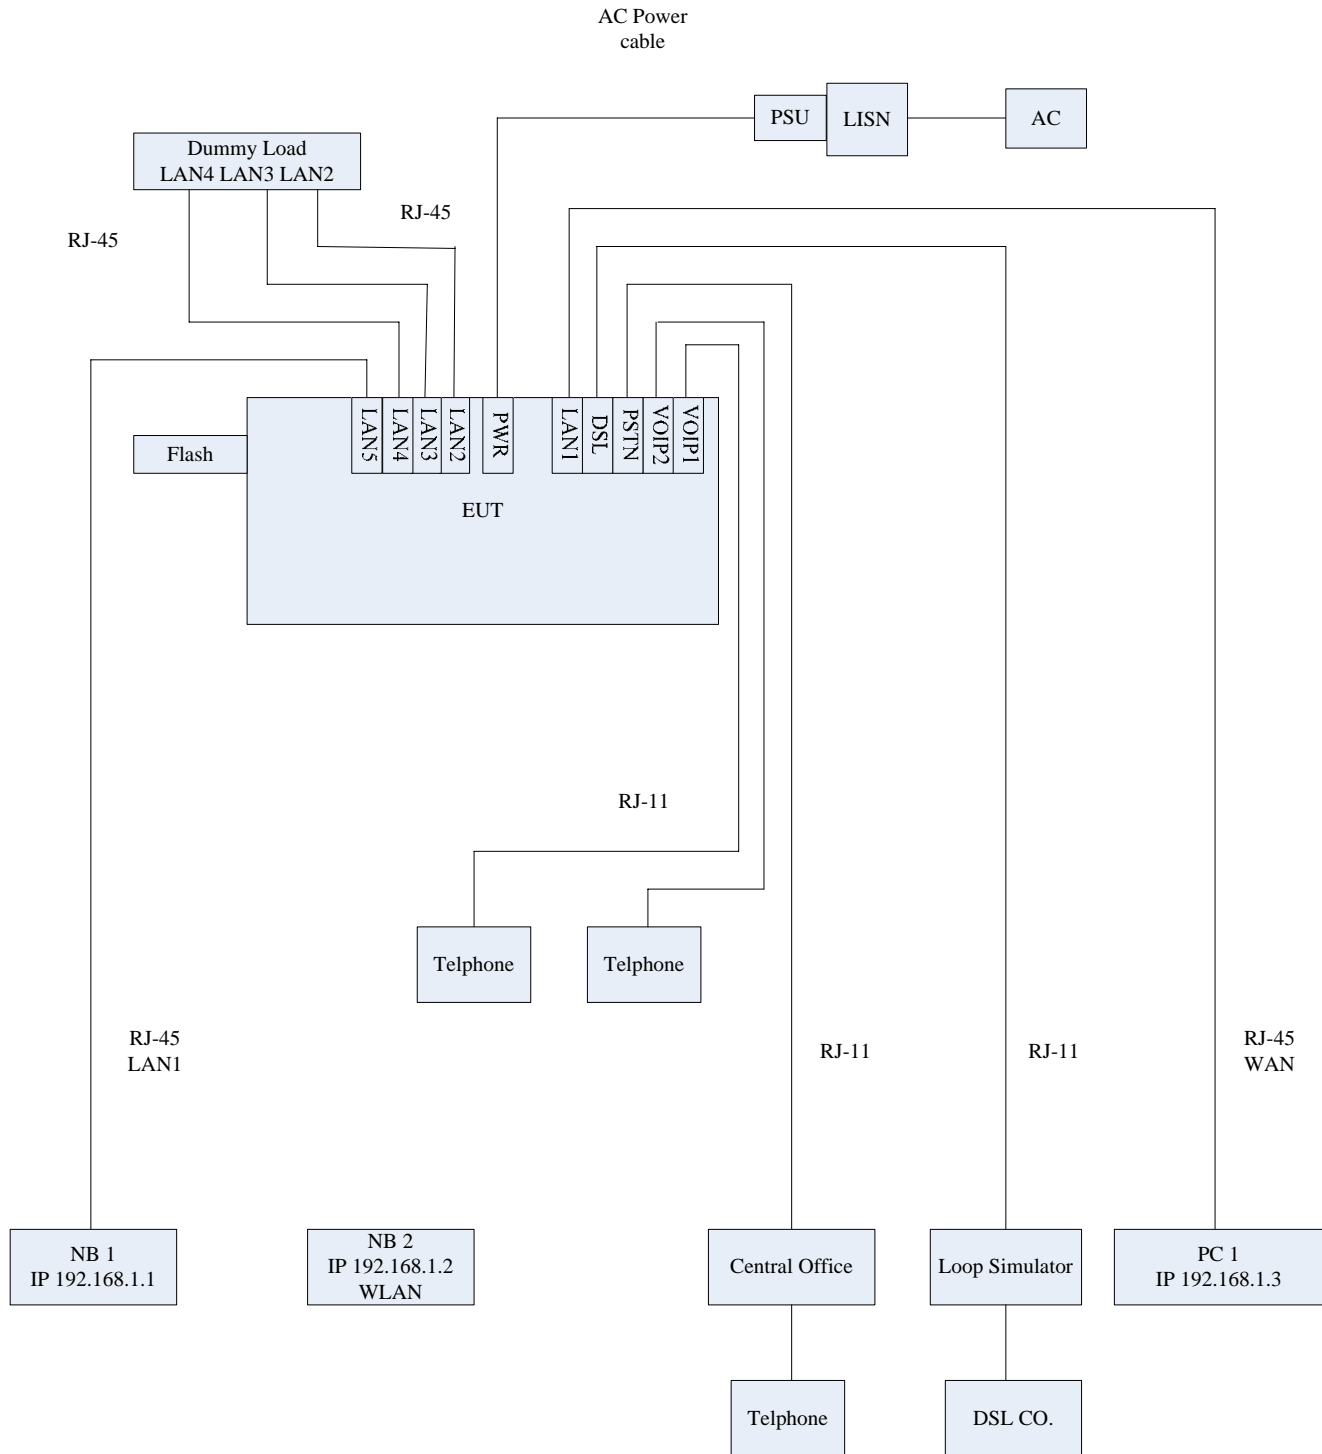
AC Power cable

PSU

LISN

AC

Dummy Load
LAN4 LAN3 LAN2

RJ-45

RJ-45

Flash

LAN5
LAN4
LAN3
LAN2
PWR
LAN1
DSL
PSTN
VOIP2
VOIP1

EUT

RJ-11

Telphone

Telphone

RJ-45
LAN1

RJ-11

RJ-11

RJ-45
WAN

NB 1
IP 192.168.1.1

NB 2
IP 192.168.1.2
WLAN

Central Office

Loop Simulator

PC 1
IP 192.168.1.3

Telphone

DSL CO.